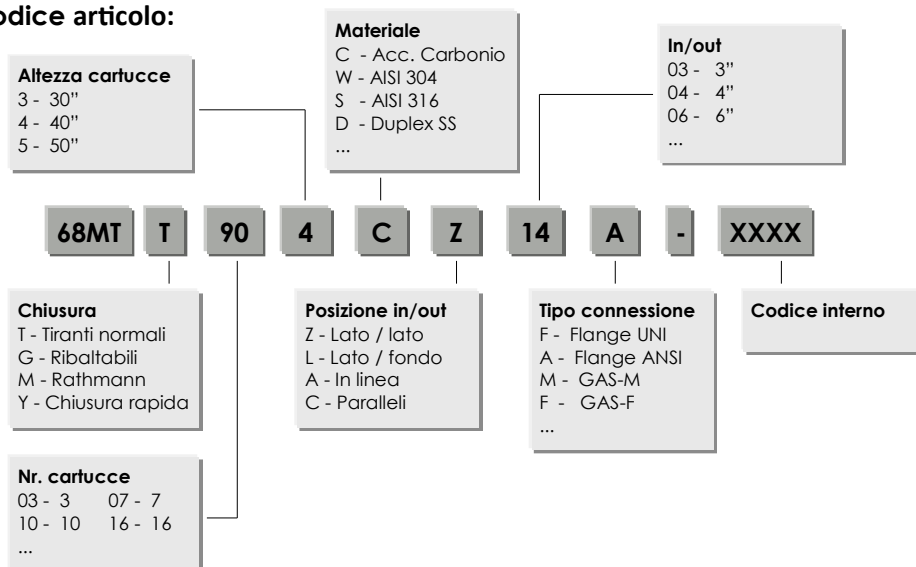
odice articolo:

Altezza cartucce
3 - 30"
4 - 40"
5 - 50"

Materiale
C - Acc. Carbonio
W - AISI 304
S - AISI 316
D - Duplex SS
...

In/out
03 - 3"
04 - 4"
06 - 6"
...

68MT T 90 4 C Z 14 A - XXXX

Chiusura
T - Tiranti normali
G - Ribaltabili
M - Rathmann
Y - Chiusura rapida

Posizione in/out
Z - Lato / lato
L - Lato / fondo
A - In linea
C - Paralleli

Tipo connessione
F - Flange UNI
A - Flange ANSI
M - GAS-M
F - GAS-F
...

Codice interno

Nr. cartucce
03 - 3 07 - 7
10 - 10 16 - 16
...